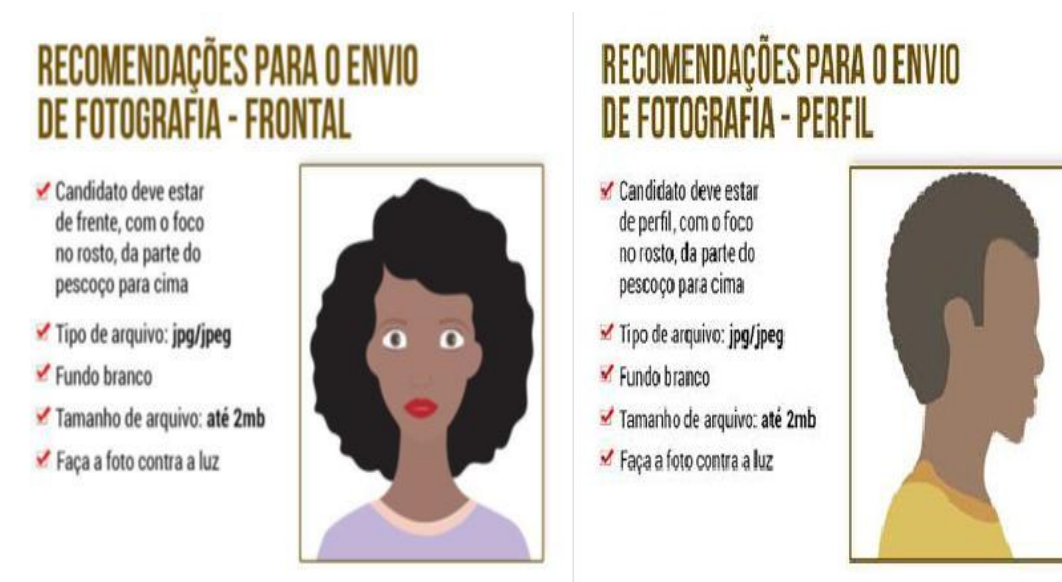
RECOMENDAÇÕES PARA O ENVIO DE FOTOGRAFIA - FRONTAL

✔ Candidato deve estar de frente, com o foco no rosto, da parte do pescoço para cima

✔ Tipo de arquivo: **jpg/jpeg**

✔ Fundo branco

✔ Tamanho de arquivo: **até 2mb**

✔ Faça a foto contra a luz

RECOMENDAÇÕES PARA O ENVIO DE FOTOGRAFIA - PERFIL

✔ Candidato deve estar de perfil, com o foco no rosto, da parte do pescoço para cima

✔ Tipo de arquivo: **jpg/jpeg**

✔ Fundo branco

✔ Tamanho de arquivo: **até 2mb**

✔ Faça a foto contra a luz